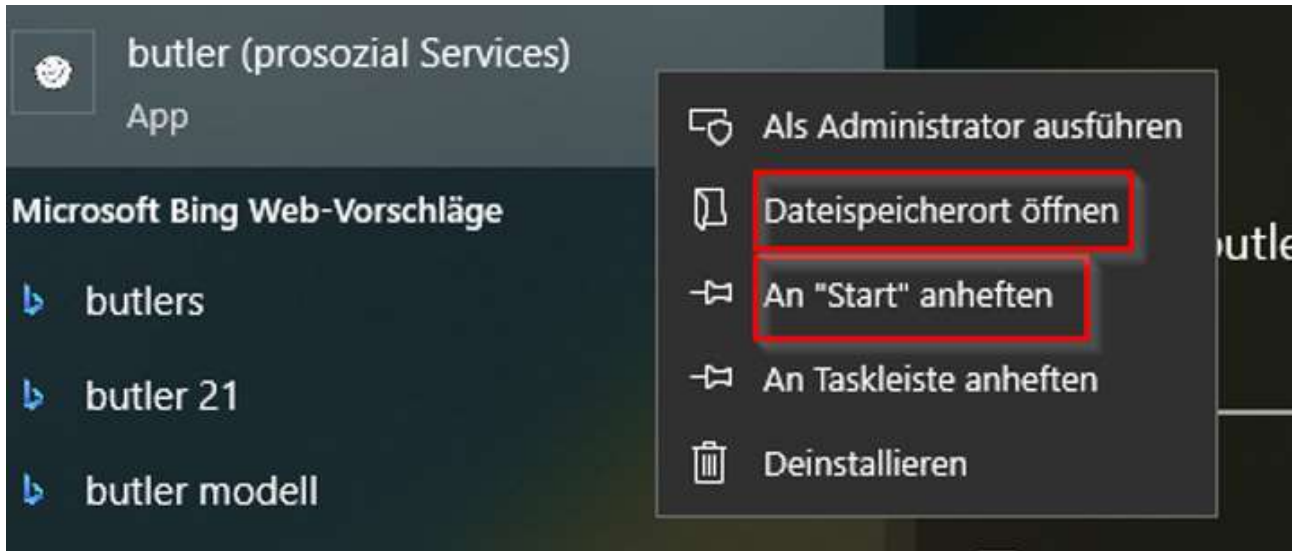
butler (prosozial Services)
App

Microsoft Bing Web-Vorschläge

butlers

butler 21

butler modell

Als Administrator ausführen

Dateispeicherort öffnen

An "Start" anheften

An Taskleiste anheften

Deinstallieren

utle